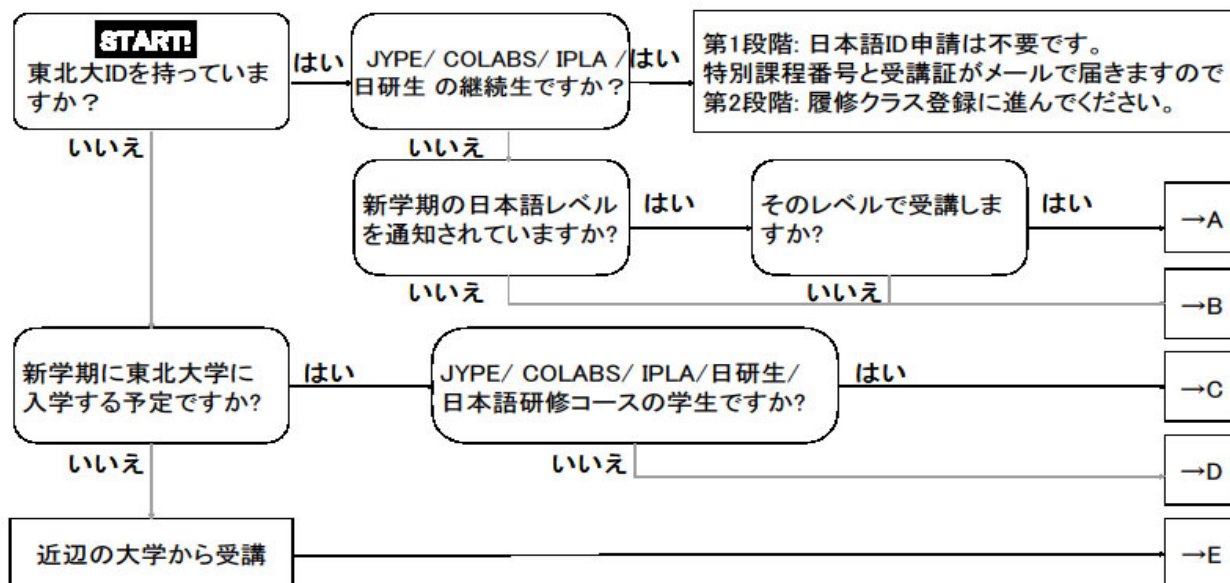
START!
東北大IDを持っていますか？

はい

JYPE/ COLABS/ IPLA / 日研生 の継続生ですか？

はい

第1段階: 日本語ID申請は不要です。
特別課程番号と受講証がメールで届きますので
第2段階: 履修クラス登録に進んでください。

いいえ

いいえ

新学期の日本語レベルを通知されていますか?

はい

そのレベルで受講しますか?

はい

→A

いいえ

いいえ

→B

新学期に東北大学に入学する予定ですか?

はい

JYPE/ COLABS/ IPLA/日研生/日本語研修コースの学生ですか?

はい

→C

いいえ

いいえ

→D

近辺の大学から受講

→E